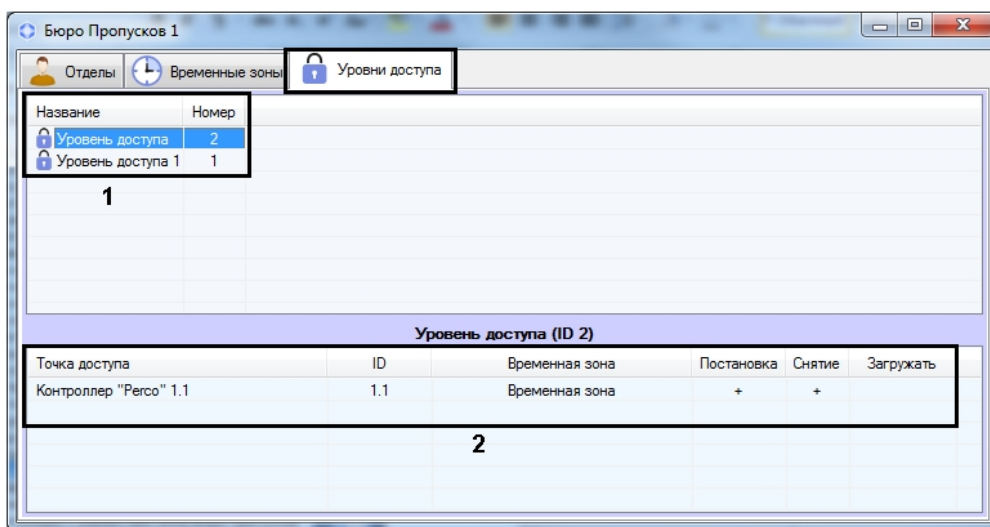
Бюро Пропусков 1

Отделы | Временные зоны | Уровни доступа

| Название | Номер |
|---|---|
| Уровень доступа | 2 |
| Уровень доступа 1 | 1 |

1

Уровень доступа (ID 2)

| Точка доступа | ID | Временная зона | Постановка | Снятие | Загружать |
|---|---|---|---|---|---|
| Контроллер "Perco" 1.1 | 1.1 | Временная зона | + | + | |

2